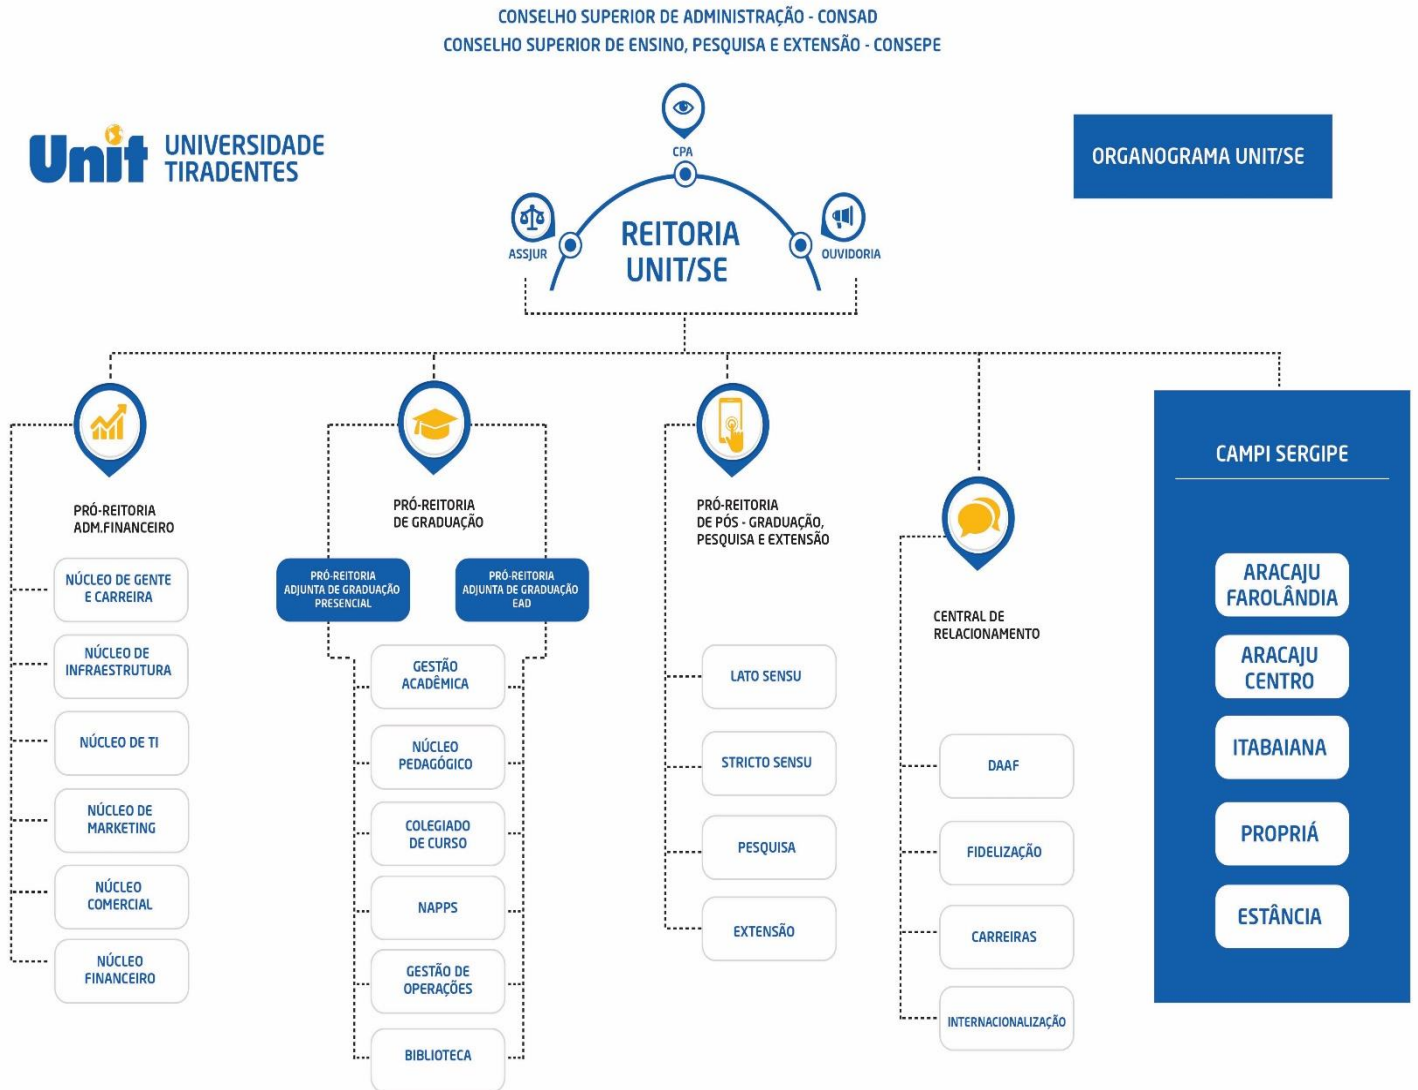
CONSELHO SUPERIOR DE ADMINISTRAÇÃO - CONSAD
CONSELHO SUPERIOR DE ENSINO, PESQUISA E EXTENSÃO - CONSEPE

Unit UNIVERSIDADE TIRADENTES

ORGANOGRAMA UNIT/SE

CPA

ASSJUR

OUVIDORIA

REITORIA UNIT/SE

PRÓ-REITORIA ADM.FINANCEIRO

NÚCLEO DE GENTE E CARREIRA

NÚCLEO DE INFRAESTRUTURA

NÚCLEO DE TI

NÚCLEO DE MARKETING

NÚCLEO COMERCIAL

NÚCLEO FINANCEIRO

PRÓ-REITORIA DE GRADUAÇÃO

PRÓ-REITORIA ADJUNTA DE GRADUAÇÃO PRESENCIAL

PRÓ-REITORIA ADJUNTA DE GRADUAÇÃO EAD

GESTÃO ACADÊMICA

NÚCLEO PEDAGÓGICO

COLEGIADO DE CURSO

NAPPS

GESTÃO DE OPERAÇÕES

BIBLIOTECA

PRÓ-REITORIA DE PÓS - GRADUAÇÃO, PESQUISA E EXTENSÃO

LATO SENSU

STRICTO SENSU

PESQUISA

EXTENSÃO

CENTRAL DE RELACIONAMENTO

DAAF

FIDELIZAÇÃO

CARREIRAS

INTERNACIONALIZAÇÃO

CAMPI SERGIPE

ARACAJU FAROLÂNDIA

ARACAJU CENTRO

ITABAIANA

PROPRIÁ

ESTÂNCIA